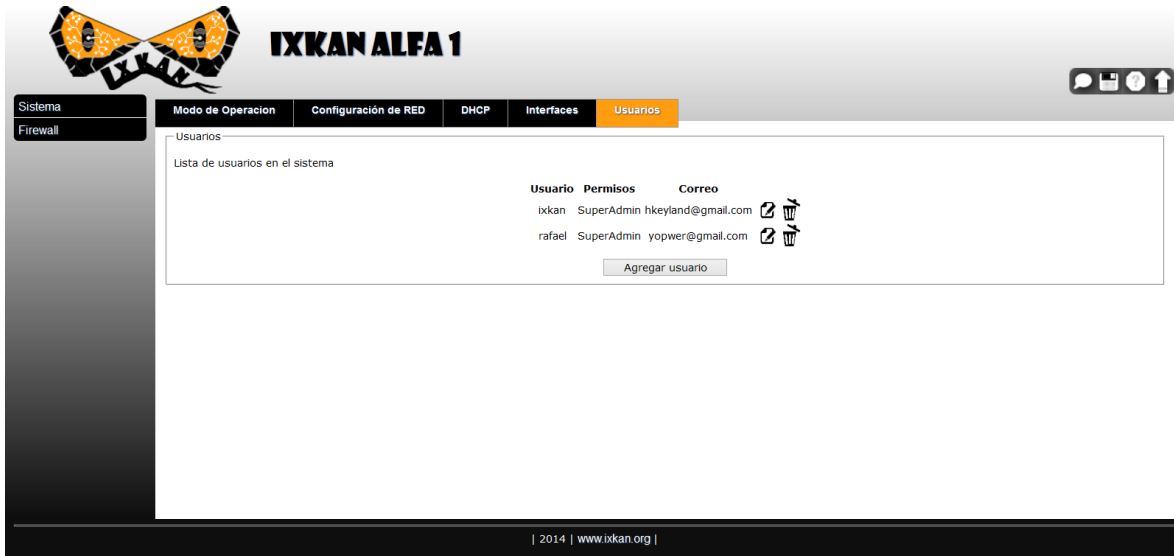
IXKAN

IXKAN ALFA 1

Sistema
Firewall

Modo de Operacion | Configuración de RED | DHCP | Interfaces | Usuarios

Usuarios

Lista de usuarios en el sistema

| Usuario | Permisos | Correo |
|---|---|---|
| ixkan | SuperAdmin | hkeyland@gmail.com |
| rafael | SuperAdmin | yopwer@gmail.com |

Agregar usuario

| 2014 | www.ixkan.org |